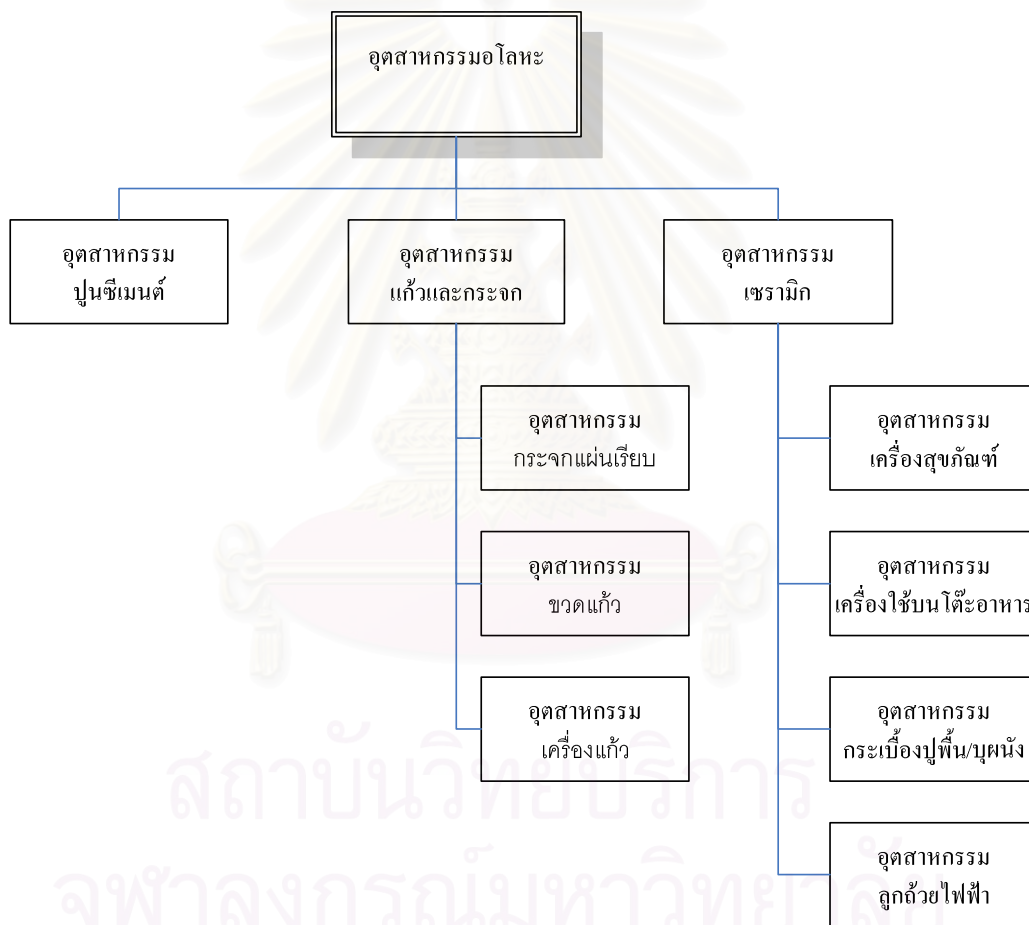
อุตสาหกรรมอโลหะ

อุตสาหกรรม ปูนซีเมนต์

อุตสาหกรรม แก้วและกระจก

อุตสาหกรรม เซรามิก

อุตสาหกรรม กระจกแผ่นเรียบ

อุตสาหกรรม ขวดแก้ว

อุตสาหกรรม เครื่องแก้ว

อุตสาหกรรม เครื่องสุขภัณฑ์

อุตสาหกรรม เครื่องใช้บนโต๊ะอาหาร

อุตสาหกรรม กระเบื้องปูพื้น/บุผนัง

อุตสาหกรรม ลูกถ้วยไฟฟ้า

สถาบันวิทยบริการ
จุฬาลงกรณ์มหาวิทยาลัย